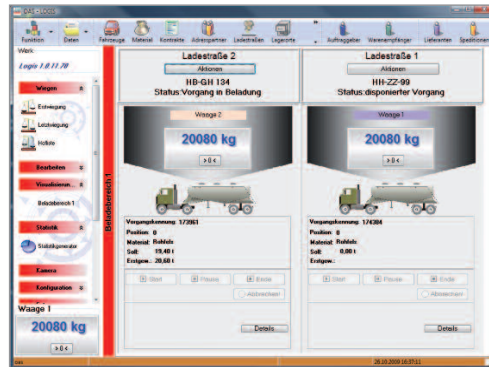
Funktion Daten Fahrzeuge Material Kontrakte Adresspartner Ladestraßen Lagerorte Auftraggeber Warenempfänger Lieferanten Speditionen

Werk

Logis 1.0.11.70

Wiegen

Erstwiegung

Letztwiegung

Hofliste

Bearbeiten

Visualisieren

Beladebereich 1

Statistik

Statistikgenerator

Kamera

Konfiguration

Waage 1

20080 kg

>0<

Beladebereich 1

Ladestraße 2

Aktionen

HB-GH 134

Status:Vorgang in Beladung

Waage 2

20080 kg

>0<

Vorgangskennung: 173961
Position: 0
Material: Rohholz
Soll: 19,48 t
Erstgew.: 20,68 t

Start Pause Ende

Abbrechen

Details

Ladestraße 1

Aktionen

HH-ZZ-99

Status:disponierter Vorgang

Waage 1

20080 kg

>0<

Vorgangskennung: 174304
Position: 0
Material: Rohholz
Soll: 0,00 t
Erstgew.:

Start Pause Ende

Abbrechen

Details

28.10.2009 10:37:11